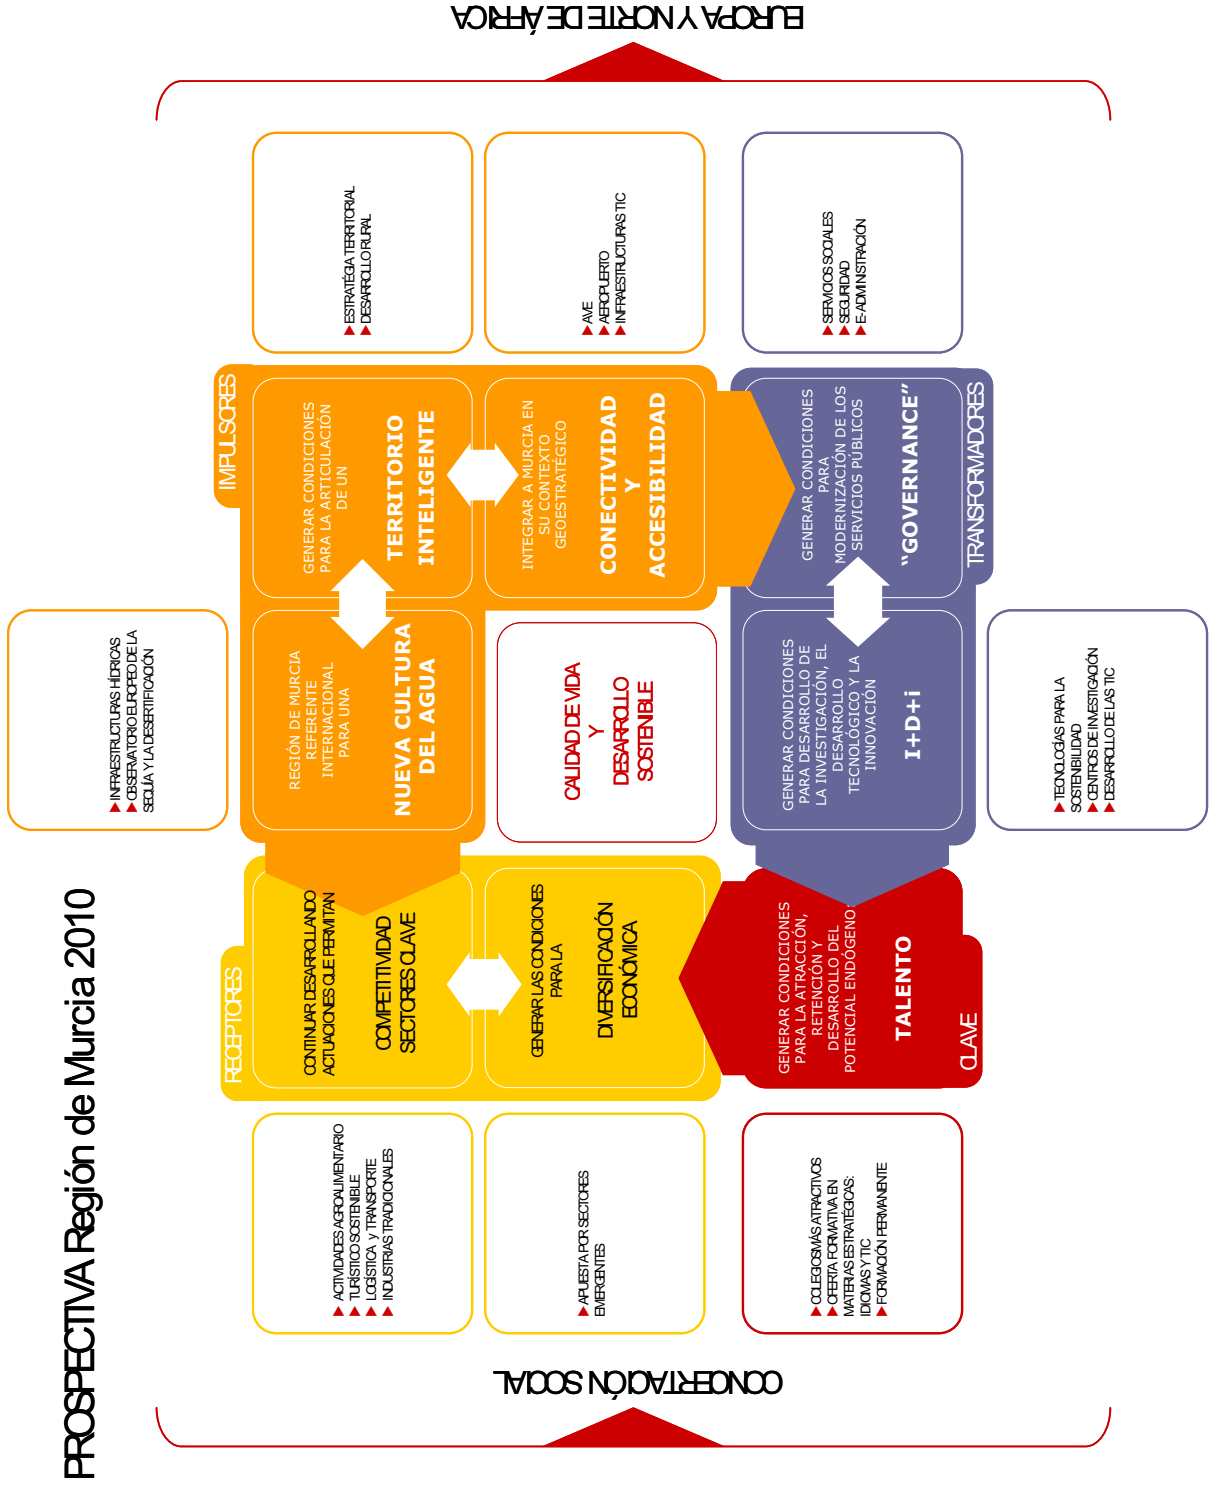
PROSPECTIVA Región de Murcia 2010

EUROPA Y NORTE DE ÁFRICA

CONCERTACIÓN SOCIAL

▲ ESTRATÉGIA TERRITORIAL
▲ DESARROLLO RURAL

▲ AVE
▲ AEROPUERTO
▲ INFRAESTRUCTURAS TIC

▲ SERVICIOS SOCIALES
▲ SEGURIDAD
▲ E-ADMINISTRACIÓN

IMPULSORES

GENERAR CONDICIONES PARA LA ARTICULACIÓN DE UN
TERRITORIO INTELIGENTE

INTEGRAR A MURCIA EN SU CONTEXTO GEOESTRATÉGICO
CONECTIVIDAD Y ACCESIBILIDAD

GENERAR CONDICIONES PARA MODERNIZACIÓN DE LOS SERVICIOS PÚBLICOS
"GOVERNANCE"

TRANSFORMADORES

▲ INFRAESTRUCTURAS HÍDRICAS
▲ OBSERVATORIO EUROPEO DE LA SEQUÍA Y LA DESERTIFICACIÓN

REGIÓN DE MURCIA REFERENTE INTERNACIONAL PARA UNA
NUEVA CULTURA DEL AGUA

CALIDAD DE VIDA Y DESARROLLO SOSTENIBLE

GENERAR CONDICIONES PARA DESARROLLO DE LA INVESTIGACIÓN, EL DESARROLLO TECNOLÓGICO Y LA INNOVACIÓN
I+D+i

▲ TECNOLOGÍAS PARA LA SOSTENIBILIDAD
▲ CENTROS DE INVESTIGACIÓN
▲ DESARROLLO DE LAS TIC

RECEPTORES

CONTINUAR DESARROLLANDO ACTUACIONES QUE PERMITAN
COMPETITIVIDAD SECTORES CLAVE

GENERAR LAS CONDICIONES PARA LA
DIVERSIFICACIÓN ECONÓMICA

GENERAR CONDICIONES PARA LA ATRACCIÓN, RETENCIÓN Y DESARROLLO DEL POTENCIAL ENDÓGENO
TALENTO

CLAVE

▲ ACTIVIDADES AGROALIMENTARIO
▲ TURÍSTICO SOSTENIBLE
▲ LOGÍSTICA y TRANSPORTE
▲ INDUSTRIAS TRADICIONALES

▲ APUESTA POR SECTORES EMERGENTES

▲ COLEGIOS MÁS ATRACTIVOS
▲ OFERTA FORMATIVA EN MATERIAS ESTRATÉGICAS: IDIOMAS Y TIC
▲ FORMACIÓN PERMANENTE